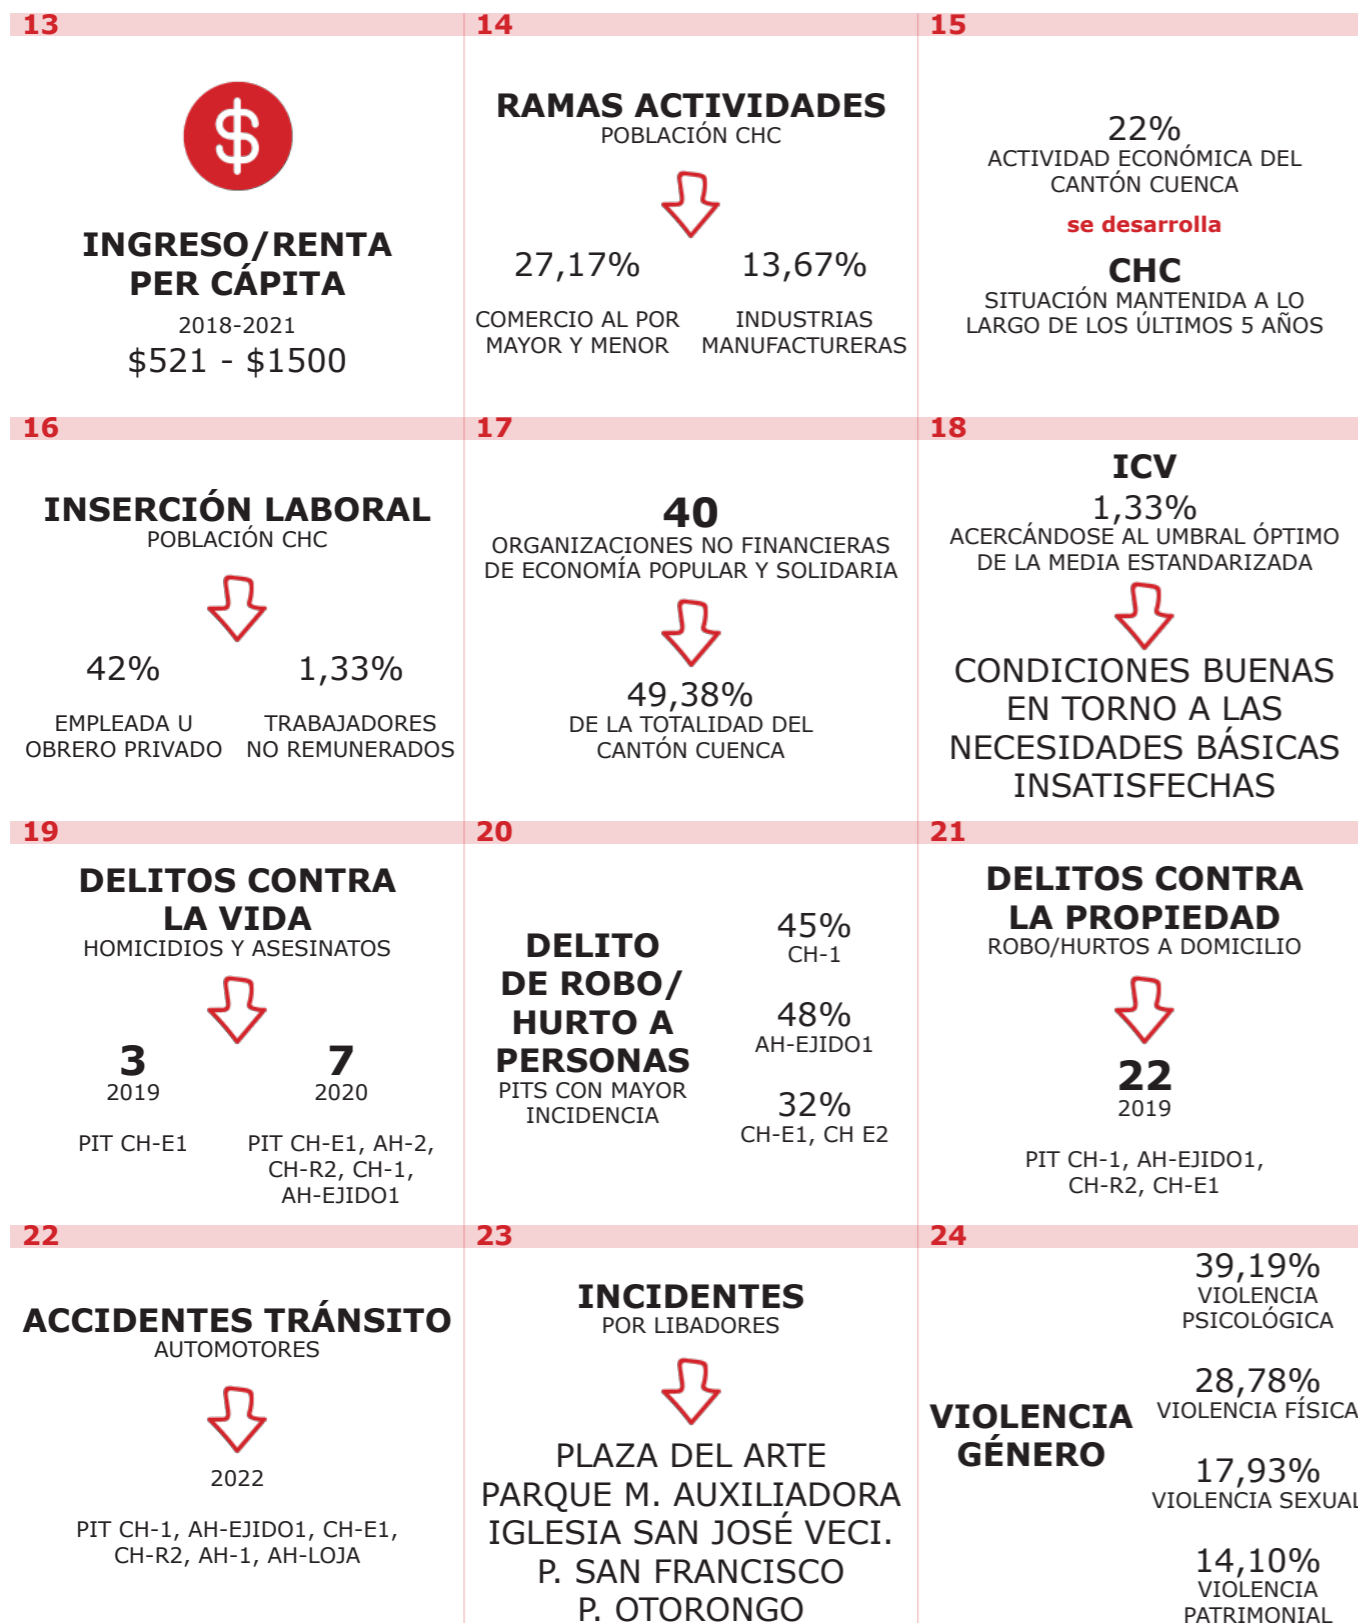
13

$

INGRESO/RENTA PER CÁPITA
2018-2021
\$521 - \$1500

14

RAMAS ACTIVIDADES
POBLACIÓN CHC

27,17%
COMERCIO AL POR MAYOR Y MENOR

13,67%
INDUSTRIAS MANUFACTURERAS

15

22%
ACTIVIDAD ECONÓMICA DEL CANTÓN CUENCA
se desarrolla
CHC
SITUACIÓN MANTENIDA A LO LARGO DE LOS ÚLTIMOS 5 AÑOS

16

INSERCIÓN LABORAL
POBLACIÓN CHC

42%
EMPLEADA U OBRERO PRIVADO

1,33%
TRABAJADORES NO REMUNERADOS

17

40
ORGANIZACIONES NO FINANCIERAS DE ECONOMÍA POPULAR Y SOLIDARIA

49,38%
DE LA TOTALIDAD DEL CANTÓN CUENCA

18

ICV
1,33%
ACERCÁNDOSE AL UMBRAL ÓPTIMO DE LA MEDIA ESTANDARIZADA

CONDICIONES BUENAS EN TORNO A LAS NECESIDADES BÁSICAS INSATISFECHAS

19

DELITOS CONTRA LA VIDA
HOMICIDIOS Y ASESINATOS

3
2019
PIT CH-E1

7
2020
PIT CH-E1, AH-2, CH-R2, CH-1, AH-EJIDO1

20

DELITO DE ROBO/ HURTO A PERSONAS
PITS CON MAYOR INCIDENCIA

45%
CH-1

48%
AH-EJIDO1

32%
CH-E1, CH E2

21

DELITOS CONTRA LA PROPIEDAD
ROBO/HURTOS A DOMICILIO

22
2019
PIT CH-1, AH-EJIDO1, CH-R2, CH-E1

22

ACCIDENTES TRÁNSITO
AUTOMOTORES

2022
PIT CH-1, AH-EJIDO1, CH-E1, CH-R2, AH-1, AH-LOJA

23

INCIDENTES
POR LIBADORES

PLAZA DEL ARTE
PARQUE M. AUXILIADORA
IGLESIA SAN JOSÉ VECI.
P. SAN FRANCISCO
P. OTORONGO

24

VIOLENCIA GÉNERO

39,19%
VIOLENCIA PSICOLÓGICA

28,78%
VIOLENCIA FÍSICA

17,93%
VIOLENCIA SEXUAL

14,10%
VIOLENCIA PATRIMONIAL